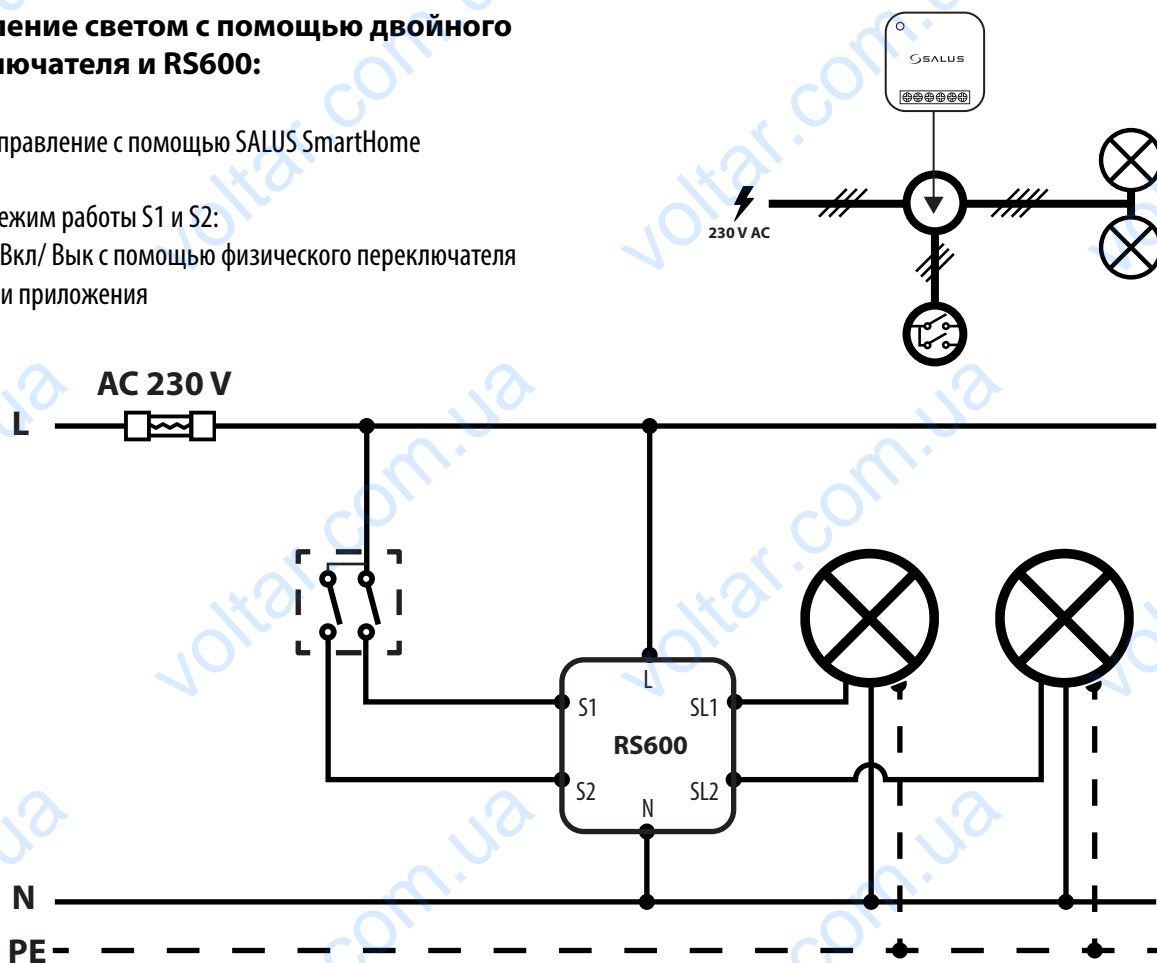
ление светом с помощью двойного ючателя и RS600:

правление с помощью SALUS SmartHome

ежим работы S1 и S2:
Вкл/ Вык с помощью физического переключателя и приложения

SALUS

230 V AC

AC 230 V

L

L

S1

SL1

RS600

S2

N

SL2

N

PE

voltar.com.ua